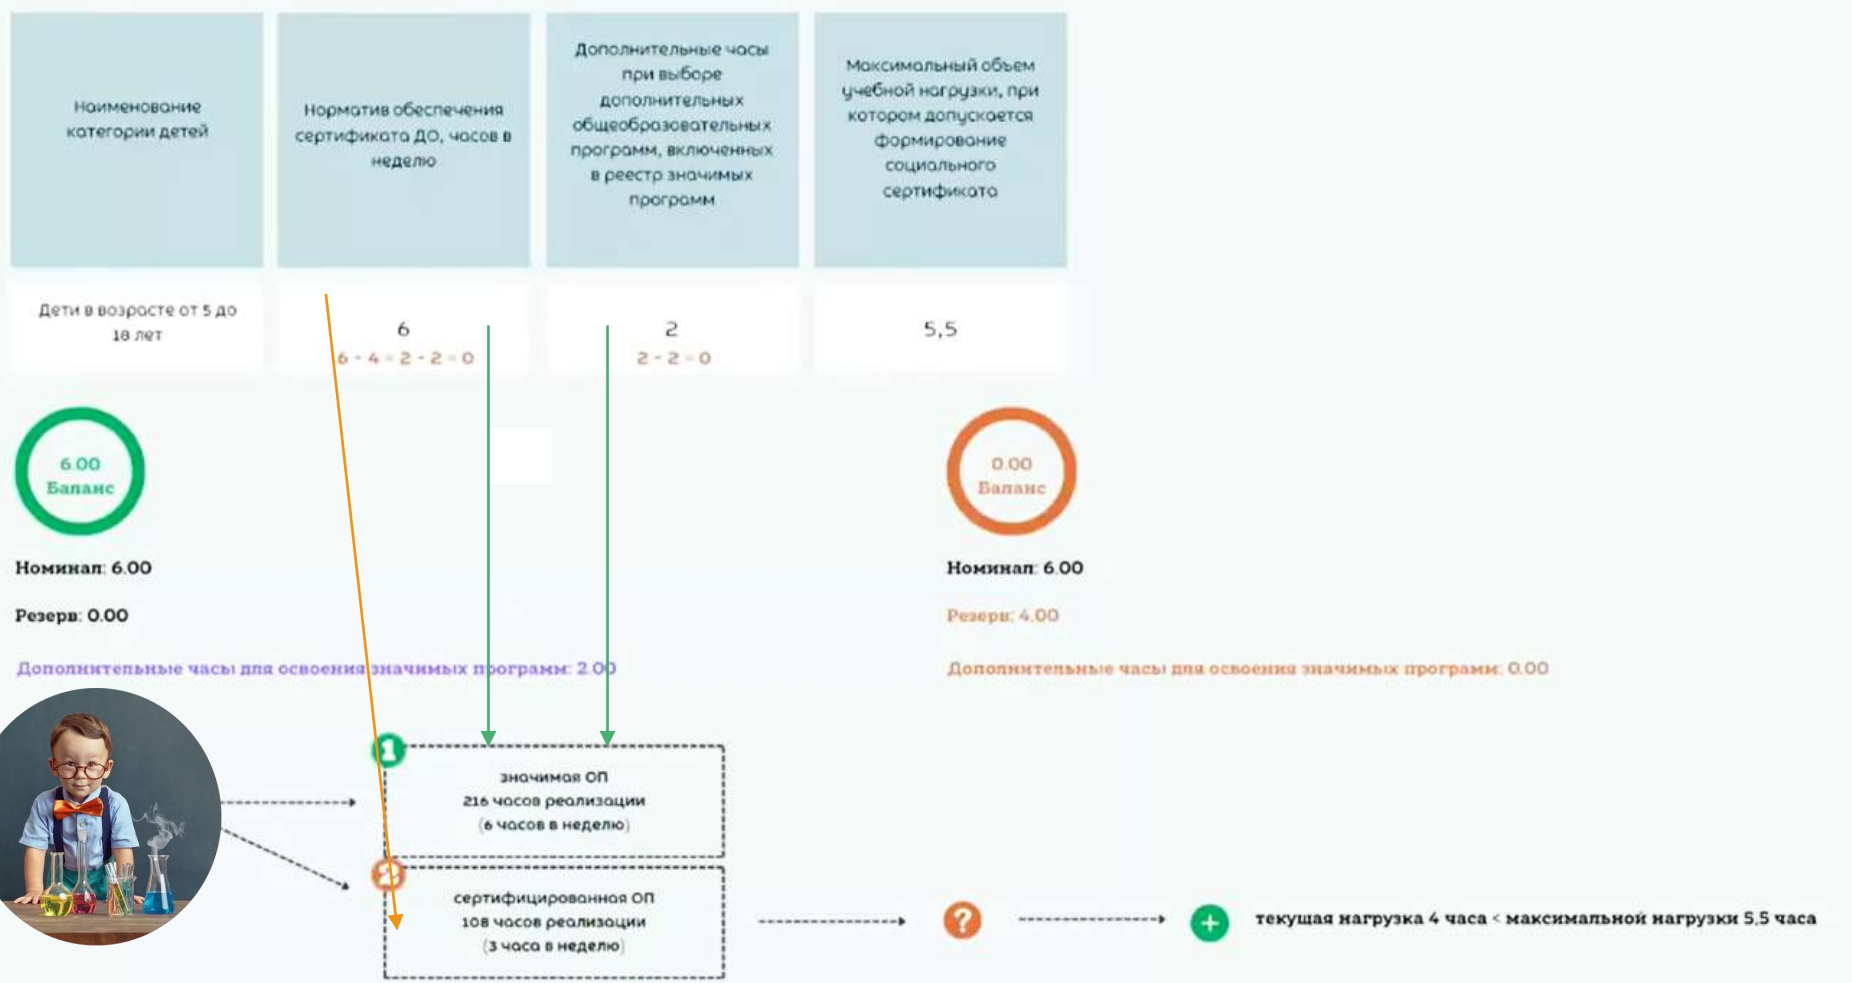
| Наименование категории детей | Норматив обеспечения сертификата ДО, часов в неделю | Дополнительные часы при выборе дополнительных общеобразовательных программ, включенных в реестр значимых программ | Максимальный объем учебной нагрузки, при котором допускается формирование социального сертификата |
|---|---|---|---|
| Дети в возрасте от 5 до 18 лет | 6<br>6 - 4 = 2 - 2 = 0 | 2<br>2 - 2 = 0 | 5,5 |

6.00
Баланс

Номинал: 6.00

Резерв: 0.00

Дополнительные часы для освоения значимых программ: 2.00

0.00
Баланс

Номинал: 6.00

Резерв: 4.00

Дополнительные часы для освоения значимых программ: 0.00

1
значимая ОП
216 часов реализации
(6 часов в неделю)

2
сертифицированная ОП
108 часов реализации
(3 часа в неделю)

?

+

текущая нагрузка 4 часа < максимальной нагрузки 5,5 часа